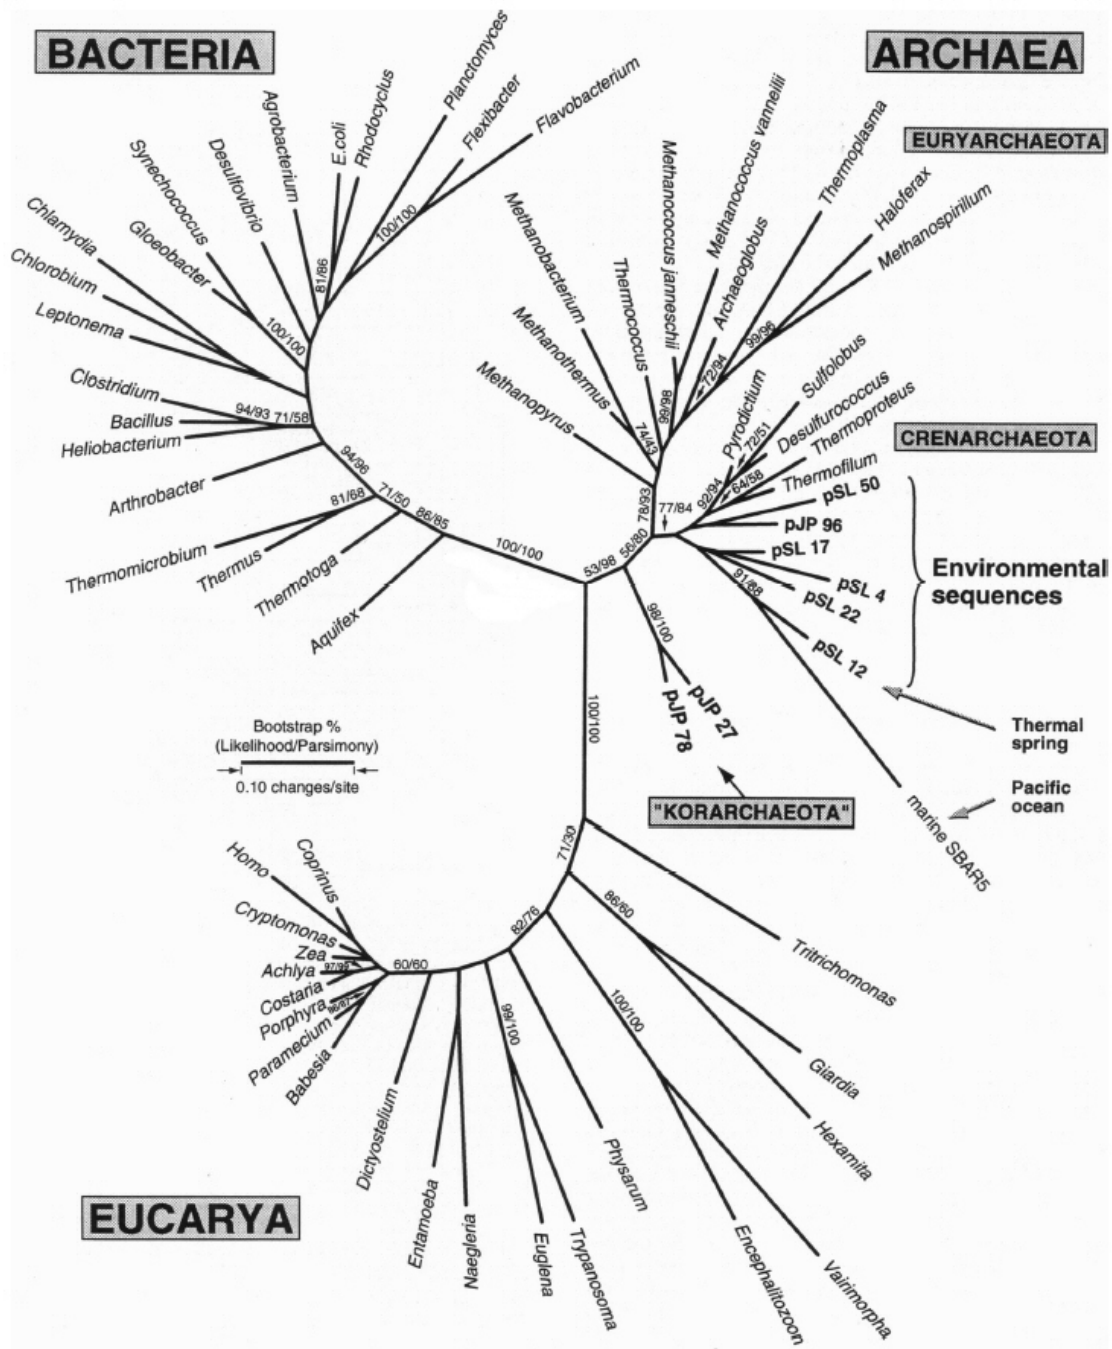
BACTERIA

ARCHAEA

EURYARCHAEOTA

Planctomyces
Flexibacter
Flavobacterium
Rhodocyclus
E.coli
Agrobacterium
Desulfovibrio
Synechococcus
Gloeobacter
Chlamydia
Chlorobium
Leptonema
Clostridium
Bacillus
Heliobacterium
Arthrobacter
Thermomicrobium
Thermus
Thermotoga
Aquifex
81/86
100/100
100/100
94/93
71/58
94/96
81/68
71/50
86/85
100/100

Methanococcus vannielii
Methanococcus jannaschii
Thermoplasma
Haloferax
Methanospirillum
Archaeoglobus
Methanobacterium
Thermococcus
Methanothermus
Methanopyrus
Pyrodictium
Sulfolobus
Desulfurococcus
Thermoproteus
Thermofilum
72/84
99/96
99/98
74/43
78/63
77/84
72/51
92/94
64/58
56/80
53/98
98/100
91/88

CRENARCHAEOTA

pSL 50
pJP 96
pSL 17
pSL 4
pSL 22
pSL 12

Environmental sequences

pJP 27
pJP 78

Thermal spring

Pacific ocean

marine SBAR5

"KORARCHAEOTA"

Bootstrap %
(Likelihood/Parsimony)
0.10 changes/site

100/100

71/30

Homo
Coprinus
Cryptomonas
Zea
Achlya
Costaria
Porphyra
Paramecium
Babesia
97/95
96/87
60/60
82/76
86/60
99/100
100/100
Dictyostelium
Entamoeba
Naegleria
Euglena
Trypanosoma
Physarum
Encephalitozoon
Vairimorpha
Hexamita
Giardia
Tritrichomonas

EUCARYA